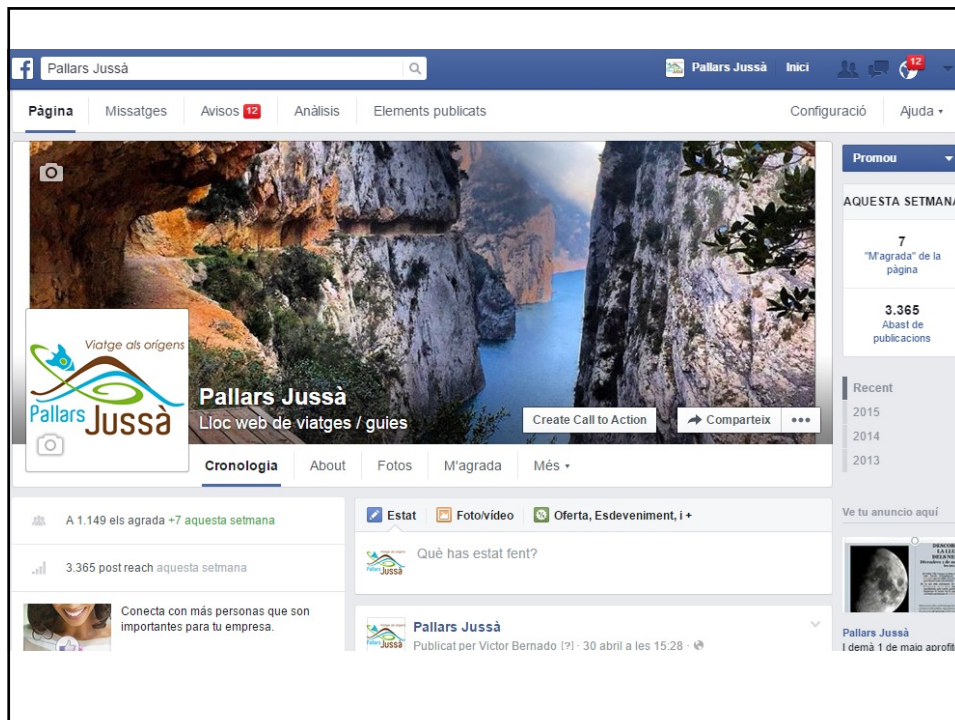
Pallars Jussà

Pallars Jussà Inici 12

Pàgina Missatges Avisos 12 Anàlisis Elements publicats Configuració Ajuda

Promou

AQUESTA SETMANA

7
"M'agrada" de la pàgina

3.365
Abast de publicacions

Recent
2015
2014
2013

Viatge als orígens
Pallars Jussà

Pallars Jussà
Lloc web de viatges / guies

Create Call to Action Comparteix •••

Cronologia About Fotos M'agrada Més

A 1.149 els agrada +7 aquesta setmana

3.365 post reach aquesta setmana

Conecta con más personas que son importantes para tu empresa.

Estat Foto/vídeo Oferta, Esdeveniment, i +

Què has estat fent?

Pallars Jussà
Publicat per Victor Bernado [?] · 30 abril a les 15:28

Ve tu anuncio aquí

Pallars Jussà
I demà 1 de maig aprofit